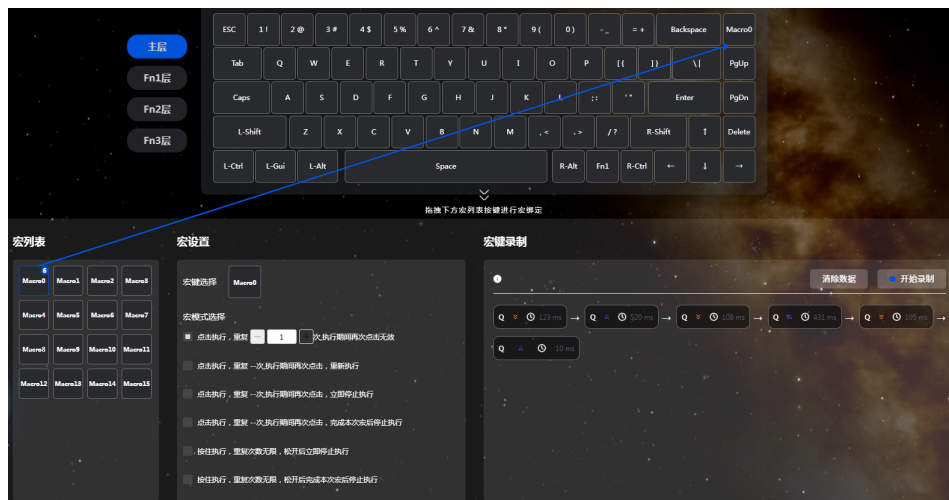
主层
Fn1层
Fn2层
Fn3层

ESC 1 ! 2 @ 3 # 4 $ 5 % 6 ^ 7 & 8 * 9 ( 0 ) - _ = + Backspace Macro0
Tab Q W E R T Y U I O P [ { ] } \ | PgUp
Caps A S D F G H J K L ; : ' " Enter PgDn
L-Shift Z X C V B N M , < . > / ? R-Shift ↑ Delete
L-Ctrl L-Gui L-Alt Space R-Alt Fn1 R-Ctrl ← ↓ →

拖拽下方宏列表按键进行宏绑定

宏列表
6
Macro0 Macro1 Macro2 Macro3
Macro4 Macro5 Macro6 Macro7
Macro8 Macro9 Macro10 Macro11
Macro12 Macro13 Macro14 Macro15

宏设置
宏键选择 Macro0
宏模式选择
点击执行，重复 — 1 + 次,执行期间再次点击无效
点击执行，重复 一次,执行期间再次点击，重新执行
点击执行，重复 一次,执行期间再次点击，立即停止执行
点击执行，重复 一次,执行期间再次点击，完成本次宏后停止执行
按住执行，重复次数无限，松开后立即停止执行
按住执行，重复次数无限，松开后完成本次宏后停止执行

宏键录制
清除数据
开始录制
Q 123 ms → Q 520 ms → Q 108 ms → Q 431 ms → Q 105 ms →
Q 10 ms